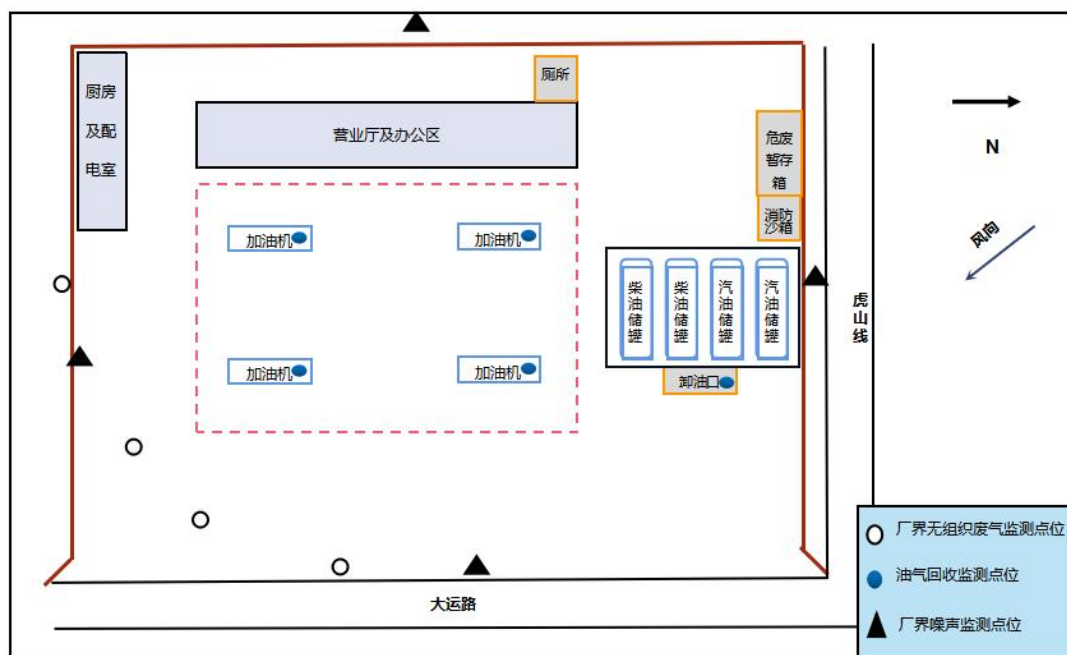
厨房及配电室

厕所

营业厅及办公区

危废暂存箱

消防沙箱

N

风向

加油机

加油机

加油机

加油机

柴油储罐

柴油储罐

汽油储罐

汽油储罐

卸油口

虎山线

大运路

厂界无组织废气监测点位

油气回收监测点位

厂界噪声监测点位